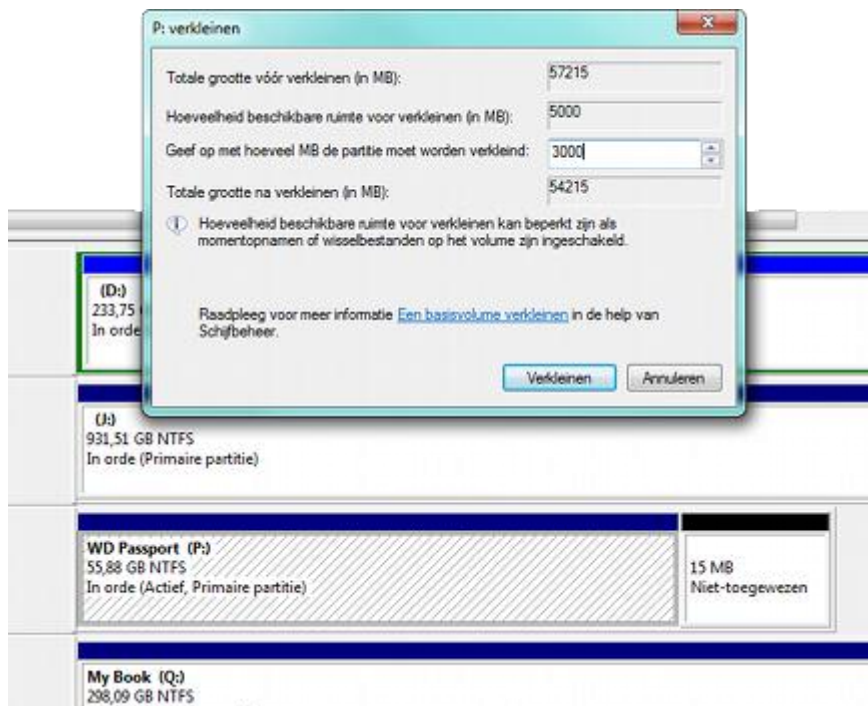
P: verkleinen

Totale grootte vóór verkleinen (in MB): 57215

Hoeveelheid beschikbare ruimte voor verkleinen (in MB): 5000

Geef op met hoeveel MB de partitie moet worden verkleind: 3000

Totale grootte na verkleinen (in MB): 54215

Hoeveelheid beschikbare ruimte voor verkleinen kan beperkt zijn als momentopnamen of wisselbestanden op het volume zijn ingeschakeld.

Raadpleeg voor meer informatie Een basisvolume verkleinen in de help van Schijfbeheer.

Verkleinen Annuleren

(D:)
233,75
In orde

(J:)
931,51 GB NTFS
In orde (Primaire partitie)

WD Passport (P:)
55,88 GB NTFS
In orde (Actief, Primaire partitie)

15 MB
Niet-toegewezen

My Book (Q:)
298,09 GB NTFS